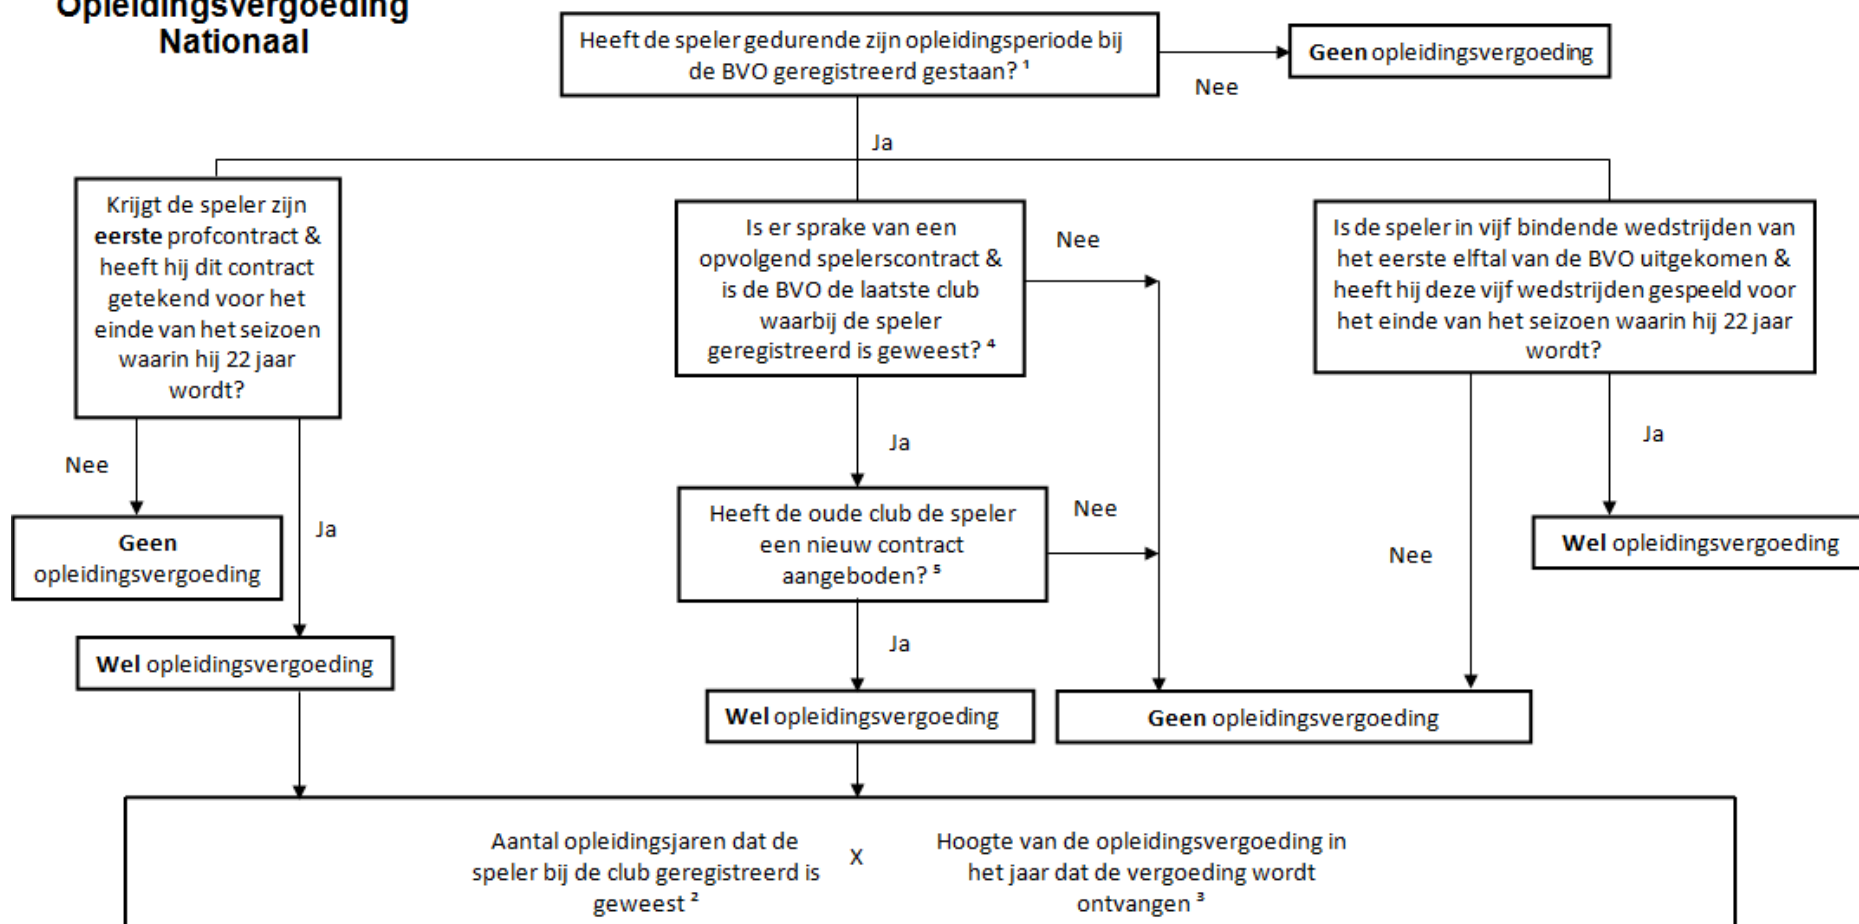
Opleidingsvergoeding
Nationaal

Heeft de speler gedurende zijn opleidingsperiode bij de BVO geregistreerd gestaan? $^1$

Nee

Geen opleidingsvergoeding

Ja

Krijgt de speler zijn **eerste** profcontract & heeft hij dit contract getekend voor het einde van het seizoen waarin hij 22 jaar wordt?

Nee

Geen opleidingsvergoeding

Ja

Wel opleidingsvergoeding

Is er sprake van een opvolgend spelerscontract & is de BVO de laatste club waarbij de speler geregistreerd is geweest? $^4$

Nee

Ja

Heeft de oude club de speler een nieuw contract aangeboden? $^5$

Nee

Ja

Wel opleidingsvergoeding

Geen opleidingsvergoeding

Is de speler in vijf bindende wedstrijden van het eerste elftal van de BVO uitgekomen & heeft hij deze vijf wedstrijden gespeeld voor het einde van het seizoen waarin hij 22 jaar wordt?

Ja

Wel opleidingsvergoeding

Nee

Aantal opleidingsjaren dat de speler bij de club geregistreerd is geweest $^2$ X Hoogte van de opleidingsvergoeding in het jaar dat de vergoeding wordt ontvangen $^3$